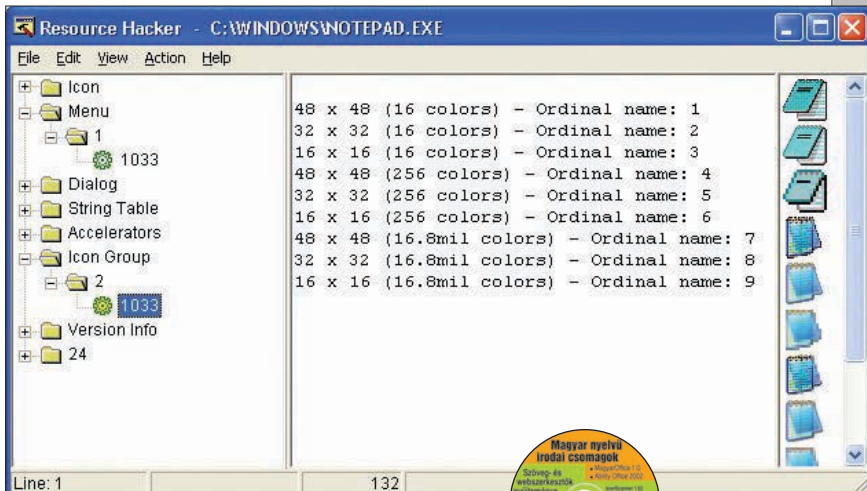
Resource Hacker - C:\WINDOWS\NOTEPAD.EXE

File Edit View Action Help

Icon
Menu
1
1033
Dialog
String Table
Accelerators
Icon Group
2
1033
Version Info
24

48 x 48 (16 colors) - Ordinal name: 1
32 x 32 (16 colors) - Ordinal name: 2
16 x 16 (16 colors) - Ordinal name: 3
48 x 48 (256 colors) - Ordinal name: 4
32 x 32 (256 colors) - Ordinal name: 5
16 x 16 (256 colors) - Ordinal name: 6
48 x 48 (16.8mil colors) - Ordinal name: 7
32 x 32 (16.8mil colors) - Ordinal name: 8
16 x 16 (16.8mil colors) - Ordinal name: 9

Line: 1
132

Magyar nyelvű irodai csomagok
Szöveg- és webszerkesztők
MagyarOffice 1.0
Ability Office 2002
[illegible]